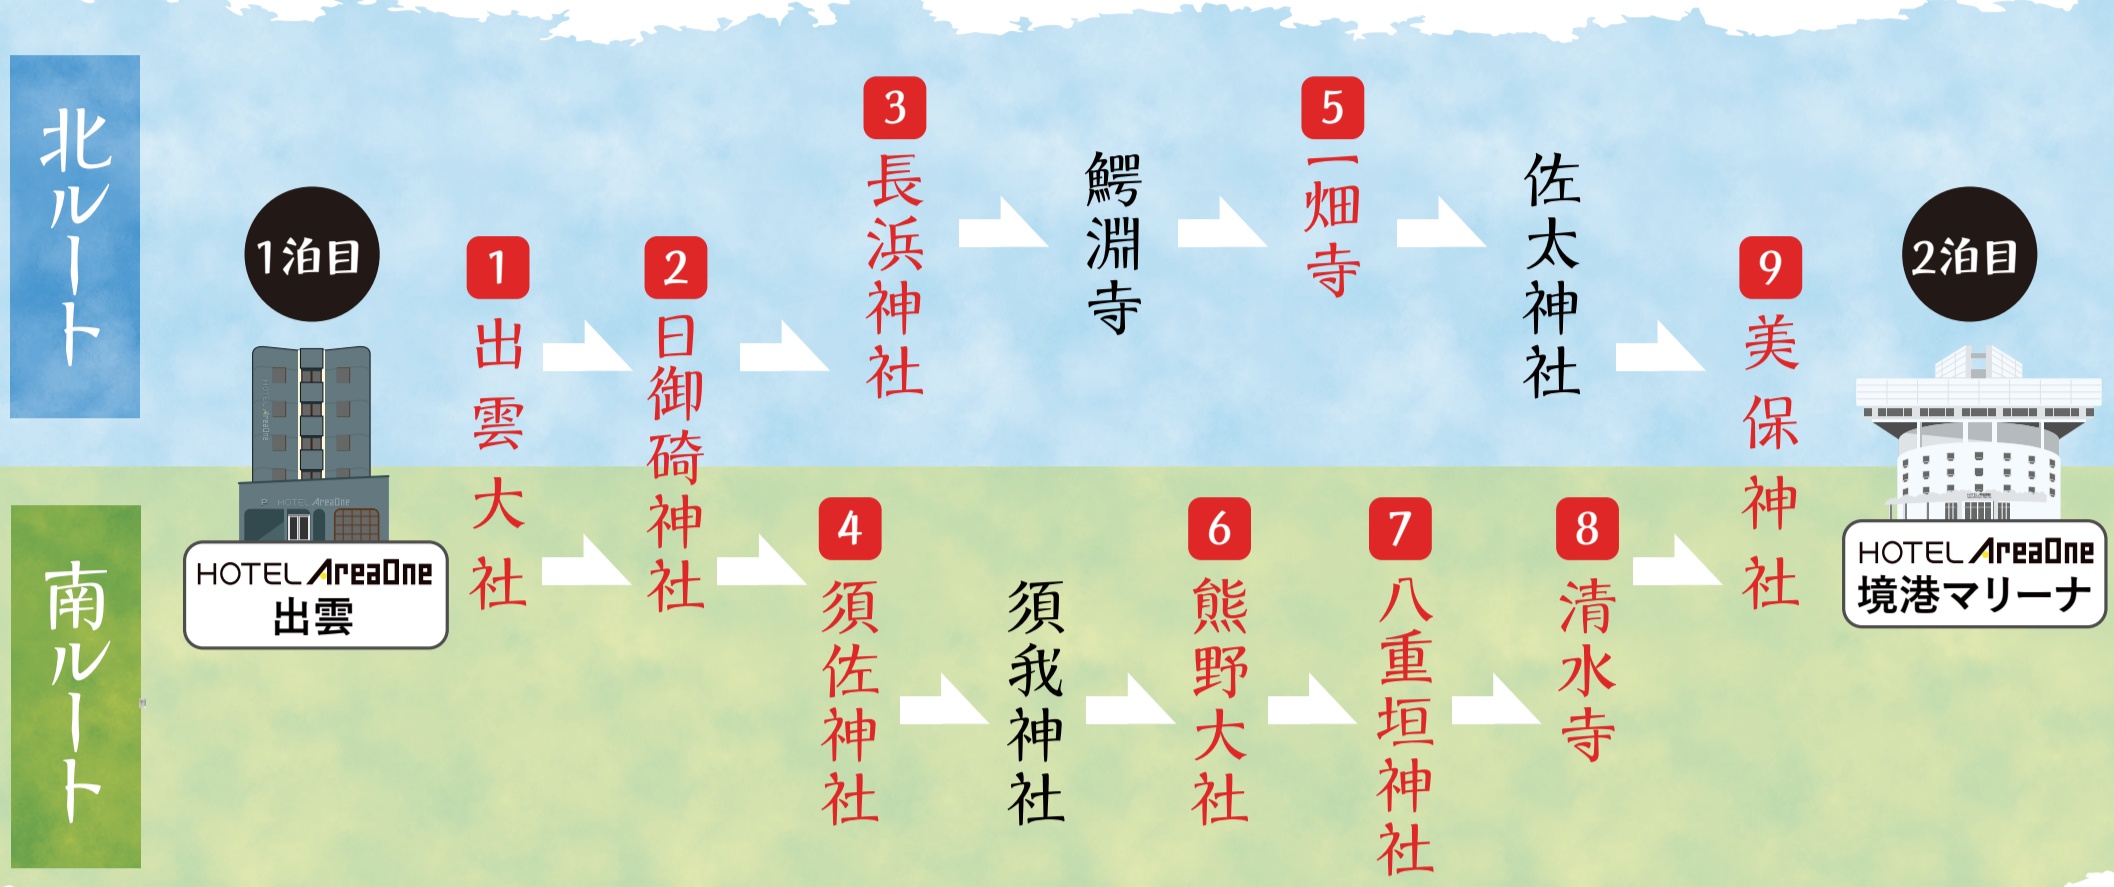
北ルート

1泊目

HOTEL AreaOne
出雲

1
出雲大社

2
日御碕神社

3
長浜神社

鰐淵寺

5
一畑寺

佐太神社

9
美保神社

2泊目

HOTEL AreaOne
境港マリーナ

南ルート

4
須佐神社

須我神社

6
熊野大社

7
八重垣神社

8
清水寺